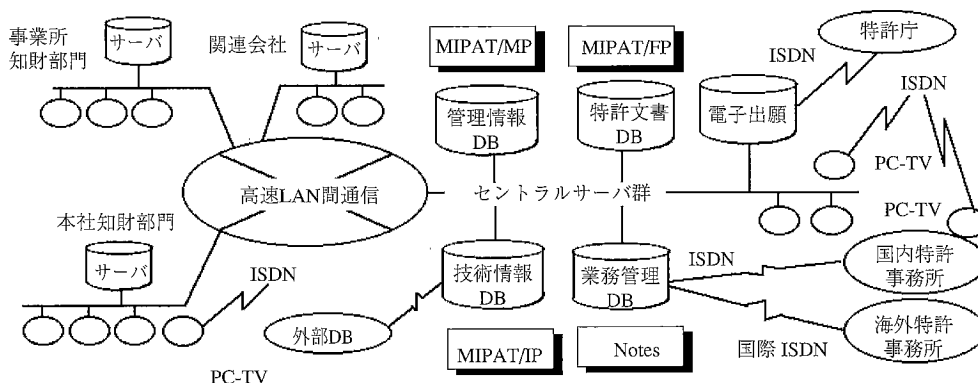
事業所
知財部門

サーバ

関連会社

サーバ

MIPAT/MP

MIPAT/FP

特許庁

ISDN

ISDN

管理情報
DB

特許文書
DB

電子出願

PC-TV

高速LAN間通信

セントラルサーバ群

PC-TV

本社知財部門

サーバ

ISDN

技術情報
DB

業務管理
DB

ISDN

国内特許
事務所

外部DB

海外特許
事務所

MIPAT/IP

Notes

国際 ISDN

PC-TV